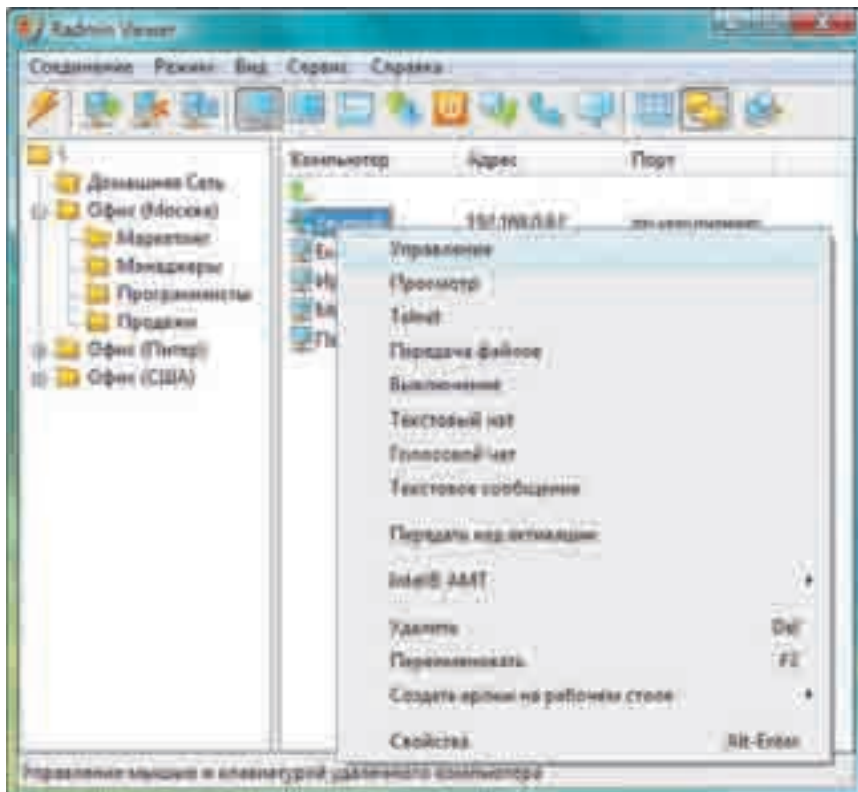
Radmin Viewer

Соединение Режим Вид Сервис Справка

\
Домашняя Сеть
Офис (Москва)
Маркетинг
Менеджеры
Программисты
Продажи
Офис (Питер)
Офис (США)

Компьютор Адрес Порт

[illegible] 192.168.0.8 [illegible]
En
Ид
Ma
Па

Управление
Просмотр
Telnet
Передача файлов
Выключение
Текстовый чат
Голосовой чат
Текстовое сообщение
Передать код активации
Intel® AMT
Удалить Del
Переименовать F2
Создать ярлык на рабочем столе
Свойства Alt-Enter

Управление мышью и клавиатурой удаленного компьютера